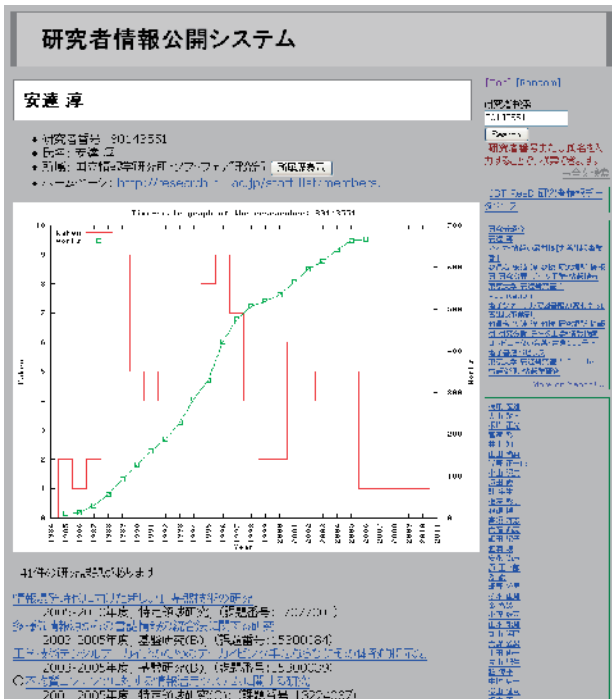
研究者情報公開システム

安達 淳

• 研究者番号: 90143551
• 氏名: 安達 淳
• 所属: 国立情報学研究所 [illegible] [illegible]
• ホームページ: http://research.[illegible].ac.jp/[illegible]/members/

[Top] [Random]

研究者番号
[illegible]
Search
研究者番号または氏名を入力 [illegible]

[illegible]

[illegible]

Time-scale graph of the researcher: 90143551

Kaken
Works

Kaken

Works

0 1 2 3 4 5 6 7 8 9 10

0 100 200 300 400 500 600 700

1984 1985 1987 1989 1991 1993 1995 1997 1999 2001 2003 2005 2007 2009 2011

Year

41件の研究課題があります

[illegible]
2003-2005年度, 特定領域研究, (課題番号: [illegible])
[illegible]
2002-2005年度, 基盤研究(B), (課題番号: 15300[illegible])
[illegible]
2003-2005年度, 基盤研究(A), (課題番号: 15300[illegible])
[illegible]
2002-2005年度, 特定領域研究(2), (課題番号: 1302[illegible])